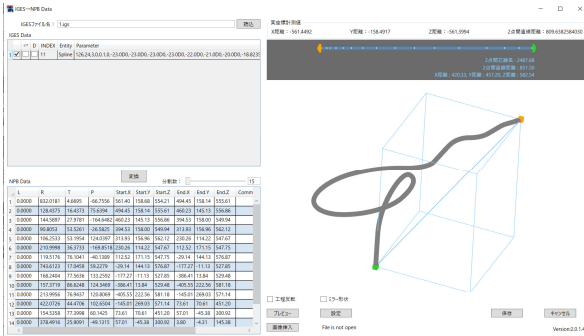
IGES→NPB Data

IGESファイル名 1.igs 読込

IGES Data

| | D | INDEX | Entity | Parameter |
|---|---|---|---|---|
| 1 | | 11 | Spline | 126,24,3,0,1,0,-23.0D0,-23.0D0,-23.0D0,-23.0D0,-22.0D0,-21.0D0,-20.0D0,-18.623 |

変換

分割数: 15

NPB Data

| | L | R | T | P | Start.X | Start.Y | Start.Z | End.X | End.Y | End.Z | Comm |
|---|---|---|---|---|---|---|---|---|---|---|---|
| 1 | 0.0000 | 832.0181 | 4.6695 | -66.7556 | 561.40 | 158.68 | 554.21 | 494.45 | 158.14 | 553.61 | |
| 2 | 0.0000 | 128.4575 | 16.4373 | 75.6394 | 494.45 | 158.14 | 553.61 | 460.23 | 145.13 | 556.86 | |
| 3 | 0.0000 | 144.5697 | 27.9781 | -164.6482 | 460.23 | 145.13 | 556.86 | 394.53 | 158.00 | 549.94 | |
| 4 | 0.0000 | 90.8053 | 53.5261 | -26.5825 | 394.53 | 158.00 | 549.94 | 313.93 | 156.96 | 562.12 | |
| 5 | 0.0000 | 106.2533 | 53.1954 | 124.0397 | 313.93 | 156.96 | 562.12 | 230.26 | 114.22 | 547.67 | |
| 6 | 0.0000 | 210.9998 | 36.3733 | -169.8518 | 230.26 | 114.22 | 547.67 | 112.52 | 171.15 | 547.75 | |
| 7 | 0.0000 | 119.5176 | 76.1041 | -40.1389 | 112.52 | 171.15 | 547.75 | -29.14 | 144.13 | 576.87 | |
| 8 | 0.0000 | 143.6123 | 17.8458 | 59.2279 | -29.14 | 144.13 | 576.87 | -177.27 | -11.13 | 527.85 | |
| 9 | 0.0000 | 168.2404 | 77.5636 | 133.2592 | -177.27 | -11.13 | 527.85 | -306.41 | 13.84 | 529.46 | |
| 10 | 0.0000 | 157.3719 | 86.6246 | 124.9469 | -306.41 | 13.84 | 529.46 | -405.55 | 222.56 | 581.18 | |
| 11 | 0.0000 | 213.9956 | 76.9457 | 120.8069 | -405.55 | 222.56 | 581.18 | -145.01 | 269.03 | 571.14 | |
| 12 | 0.0000 | 622.0726 | 44.4706 | 102.6504 | -145.01 | 269.03 | 571.14 | 73.61 | 70.61 | 451.20 | |
| 13 | 0.0000 | 154.3258 | 77.3998 | 60.1425 | 73.61 | 70.61 | 451.20 | 57.01 | -45.38 | 300.92 | |
| 14 | 0.0000 | 378.4916 | 25.8091 | -49.1315 | 57.01 | -45.38 | 300.92 | 3.80 | -4.31 | 145.38 | |

実曲線計測値
X距離：-561.4492 Y距離：-158.4917 Z距離：-561.5994 2点間直線距離：809.6582584030

2点間区分長：2487.68
ロス率直線距離：851.38
X距離：420.13, Y距離：457.20, Z距離：582.54

工程反転 ミラー形状

プレビュー 設定 保存 キャンセル

画像挿入 File is not open

Version:2.0.1.4